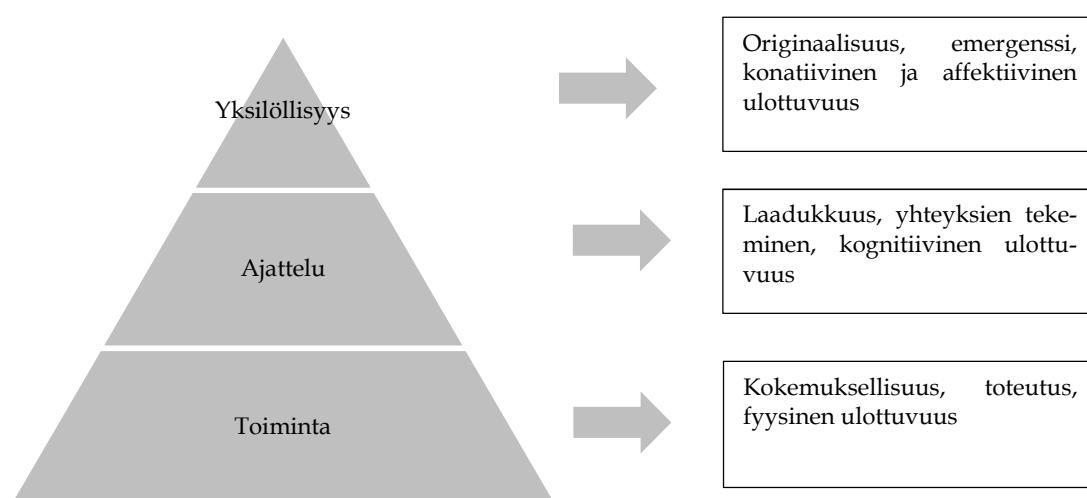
Yksilöllisyys

Ajattelu

Toiminta

Originaalisuus, emergenssi, konatiivinen ja affektiivinen ulottuvuus

Laadukkuus, yhteyksien tekeminen, kognitiivinen ulottuvuus

Kokemuksellisuus, toteutus, fyysinen ulottuvuus